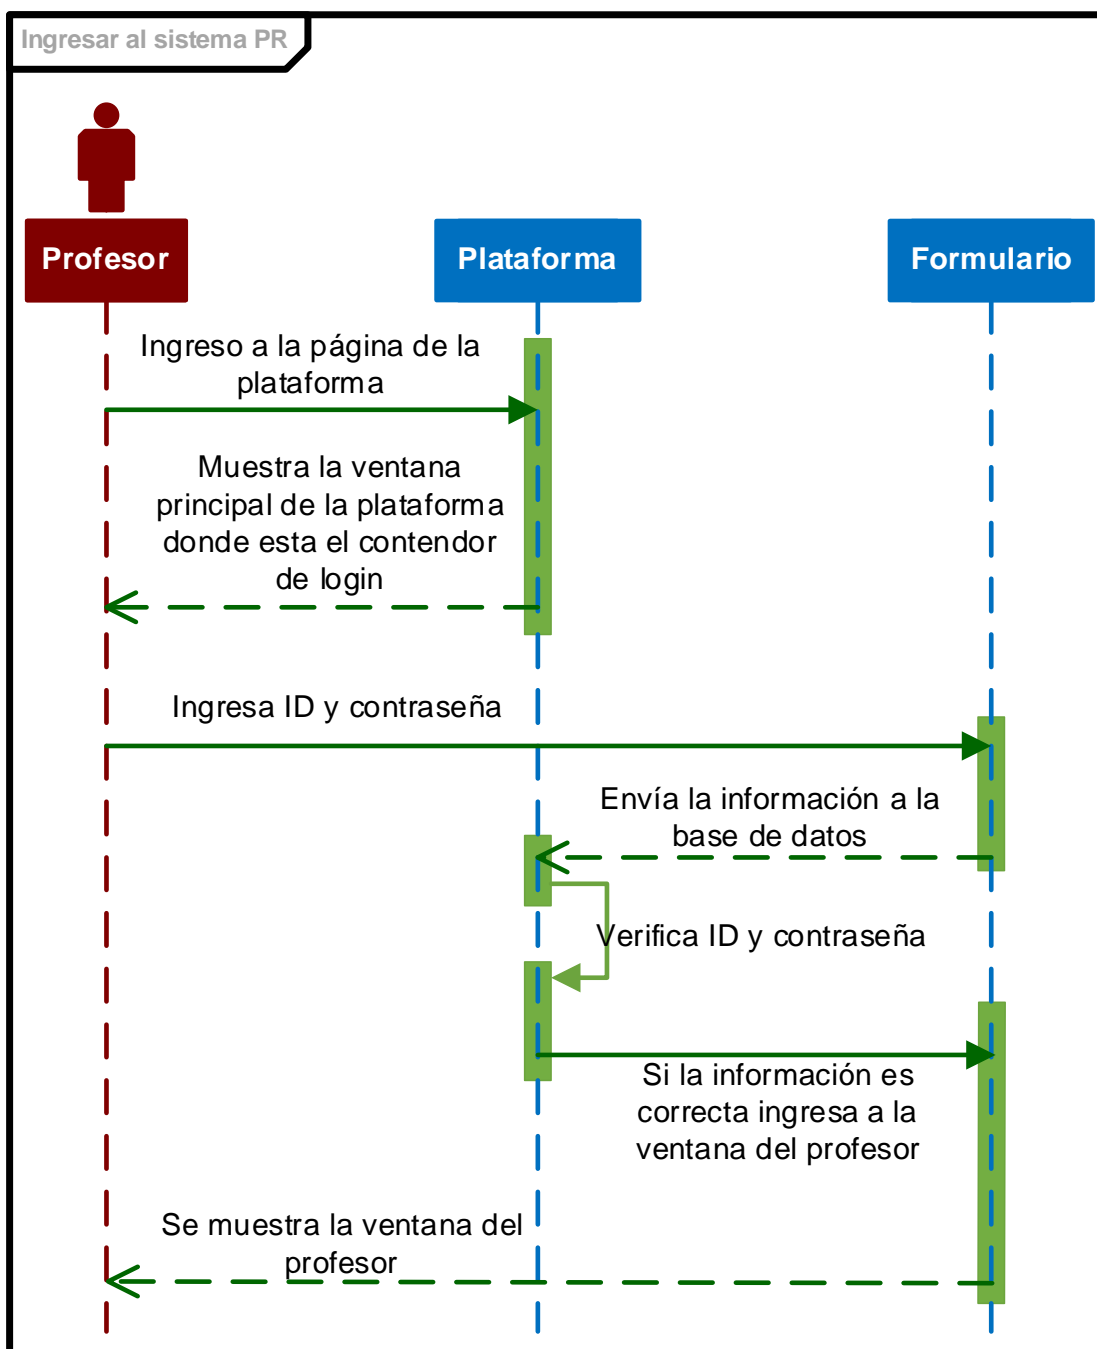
Ingresar al sistema PR

Profesor

Plataforma

Formulario

Ingreso a la página de la plataforma

Muestra la ventana principal de la plataforma donde esta el contendor de login

Ingresa ID y contraseña

Envía la información a la base de datos

Verifica ID y contraseña

Si la información es correcta ingresa a la ventana del profesor

Se muestra la ventana del profesor